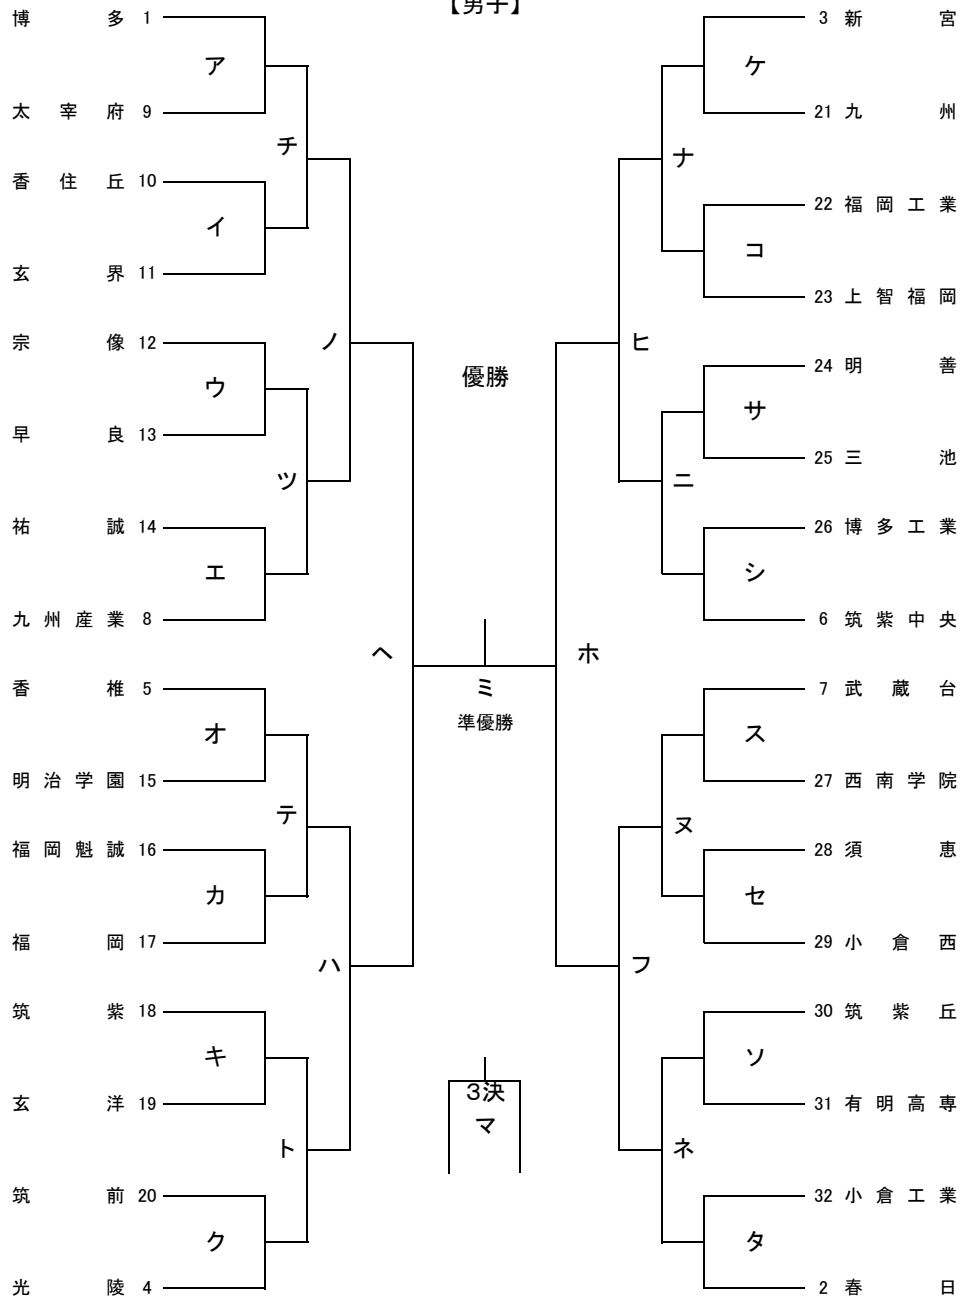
【男子】

博多 1
ア
太宰府 9
チ
香住丘 10
イ
玄界 11
ノ
宗像 12
ウ
早良 13
ツ
祐誠 14
エ
九州産業 8
ヘ
香椎 5
オ
明治学園 15
テ
福岡魁誠 16
カ
福岡 17
ハ
筑紫 18
キ
玄洋 19
ト
筑前 20
ク
光陵 4

優勝
ミ
準優勝
3決
マ

3 新宮
ケ
21 九州
ナ
22 福岡工業
コ
23 上智福岡
ヒ
24 明善
サ
25 三池
ニ
26 博多工業
シ
6 筑紫中央
ホ
7 武蔵台
ス
27 西南学院
ヌ
28 須恵
セ
29 小倉西
フ
30 筑紫丘
ソ
31 有明高専
ネ
32 小倉工業
タ
2 春日